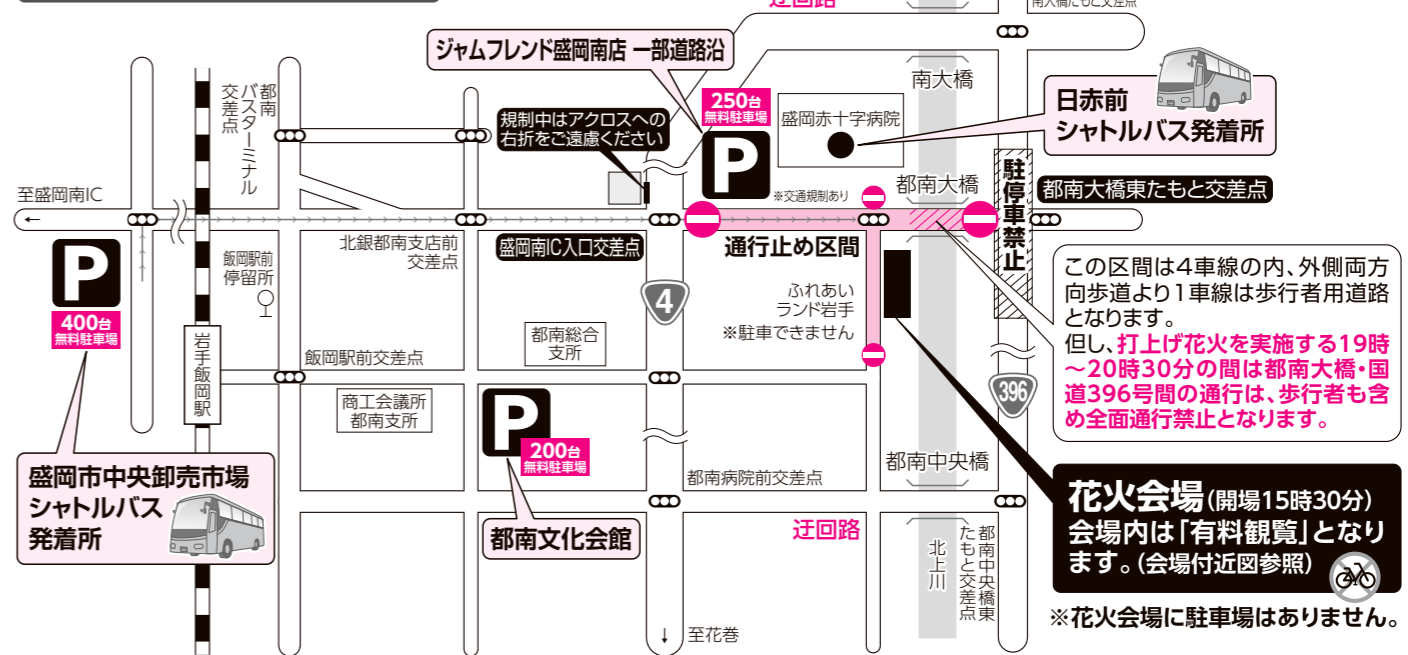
迂回路
南大橋たもと交差点
ジャムフレンド盛岡南店 一部道路沿
250台 無料駐車場
P
南大橋
盛岡赤十字病院
日赤前 シャトルバス発着所
都南バスターミナル交差点
規制中はアクロスへの右折をご遠慮ください
※交通規制あり
都南大橋
駐停車禁止
都南大橋東たもと交差点
至盛岡南IC
←
P
400台 無料駐車場
飯岡駅前停留所
北銀都南支店前交差点
盛岡南IC入口交差点
通行止め区間
4
ふれあいランド岩手
※駐車できません
この区間は4車線の内、外側両方向歩道より1車線は歩行者用道路となります。
但し、打上げ花火を実施する19時～20時30分の間は都南大橋・国道396号間の通行は、歩行者も含め全面通行禁止となります。
都南総合支所
岩手飯岡駅
飯岡駅前交差点
396
商工会議所都南支所
P
200台 無料駐車場
都南中央橋
都南病院前交差点
盛岡市中央卸売市場 シャトルバス発着所
花火会場(開場15時30分)
会場内は「有料観覧」となります。(会場付近図参照)
迂回路
北上川
都南中央橋東たもと交差点
都南文化会館
↓ 至花巻
※花火会場に駐車場はありません。